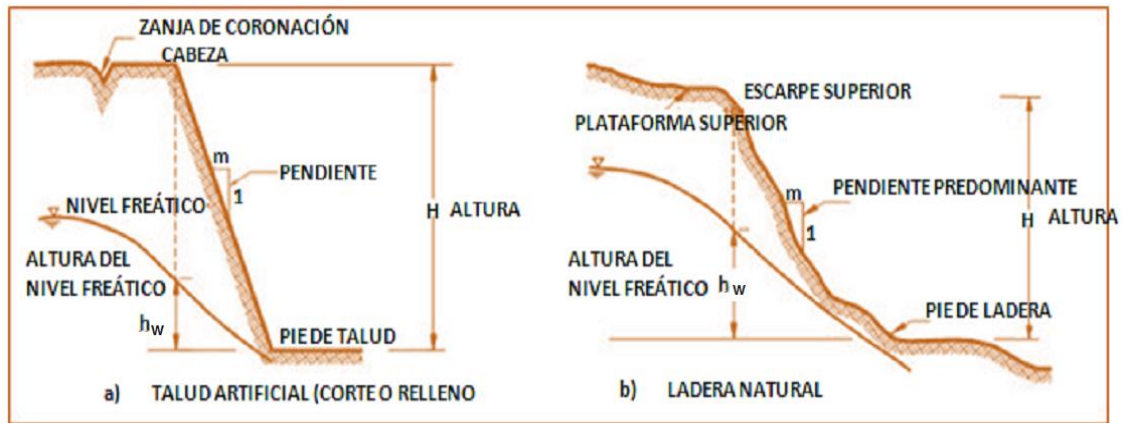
ZANJA DE CORONACIÓN
CABEZA
m
PENDIENTE
1
NIVEL FREÁTICO
H ALTURA
ALTURA DEL NIVEL FREÁTICO
$h_w$
PIE DE TALUD
a) TALUD ARTIFICIAL (CORTE O RELLENO

ESCARPE SUPERIOR
PLATAFORMA SUPERIOR
m
PENDIENTE PREDOMINANTE
1
H ALTURA
ALTURA DEL NIVEL FREÁTICO
$h_w$
PIE DE LADERA
b) LADERA NATURAL